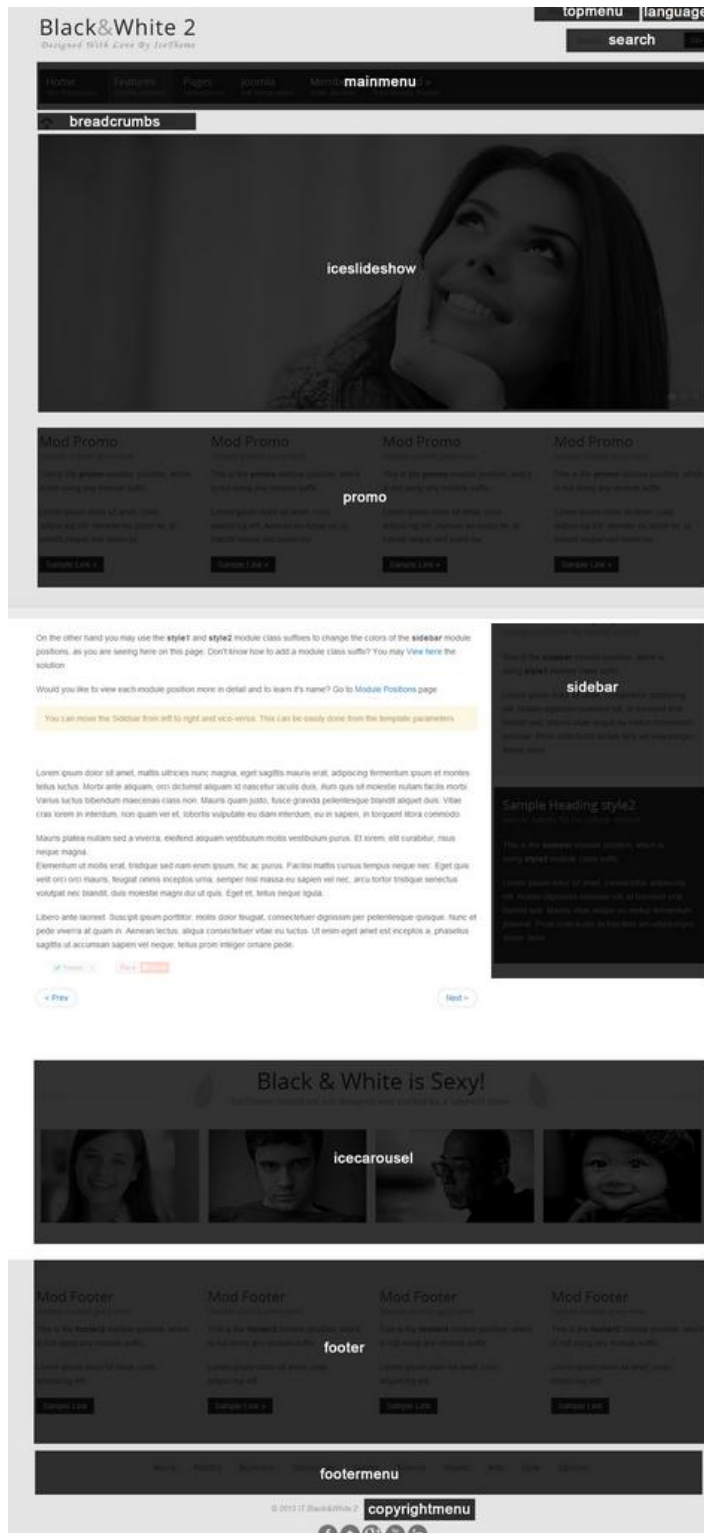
Black&White 2
Designed With Love By IceTheme

topmenu language

search

Home Features Pages Joomla mainmenu

breadcrumbs

iceslideshow

Mod Promo

Mod Promo

Mod Promo

Mod Promo

promo

Sample Link »

Sample Link »

Sample Link »

Sample Link »

On the other hand you may use the style1 and style2 module class suffixes to change the colors of the sidebar module positions, as you are seeing here on this page. Don't know how to add a module class suffix? You may View here the solution

Would you like to view each module position more in detail and to learn it's name? Go to Module Positions page

You can move the Sidebar from left to right and vice-versa. This can be easily done from the template parameters

Lorem ipsum dolor sit amet, mattis ultricies nunc magna, eget sagittis mauris erat, adipiscing fermentum ipsum et montes tellus luctus. Morbi ante aliquam, orci dictumst aliquam id nascetur iaculis duis, illum quis sit molestie nullam facilis morbi. Varius luctus bibendum maecenas class non. Mauris quam justo, fusce gravida pellentesque blandit aliquet duis. Vitae cras lorem in interdum, non quam vel et, lobortis vulputate eu diam interdum, eu in sapien, in torquent litora commodo.

Mauris platea nullam sed a viverra, eleifend aliquam vestibulum mollis vestibulum purus. Et lorem, elit curabitur, risus neque magna.
Elementum ut mollis erat, tristique sed nam enim ipsum, hic ac purus. Facilisi mattis cursus tempus neque nec. Eget quis velit orci orci mauris, feugiat omnis inceptos urna, semper nisl massa eu sapien vel nec, arcu tortor tristique senectus volutpat nec blandit, duis molestie magni dui ut quis. Eget et, tellus neque ligula.

Libero ante laoreet. Suscipit ipsum porttitor, mollis dolor feugiat, consectetuer dignissim per potentiesque quisque. Nunc et pede viverra at quam in. Aenean lectus, aliqua consectetuer vitae eu luctus. Ut enim eget amet est inceptos a, phasellus sagittis ut accumsan sapien vel neque, tellus proin integer ornare pede.

Tweet Pin it

« Prev

Next »

sidebar

Sample Heading style2

Black & White is Sexy!

icecarousel

Mod Footer

Mod Footer

Mod Footer

Mod Footer

footer

Sample Link

Sample Link »

Sample Link

Sample Link

footermenu

© 2013 IT Black&White 2 copyrightmenu